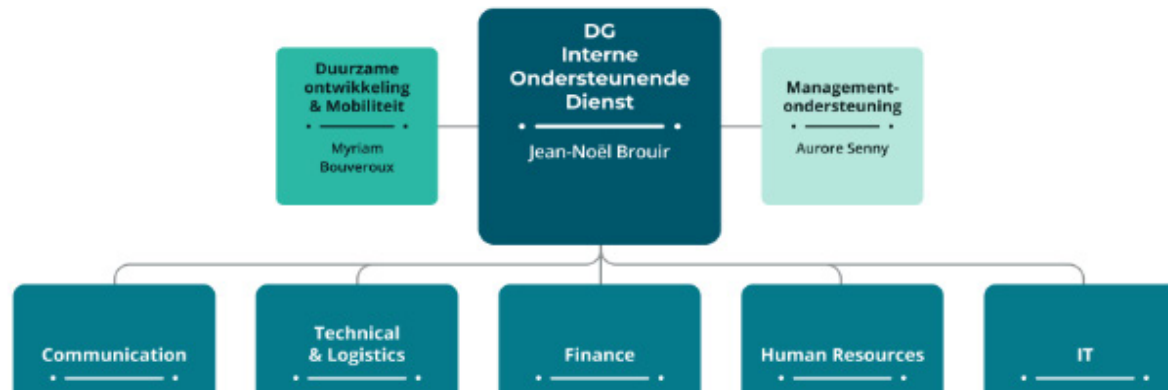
DG Interne Ondersteunende Dienst

Jean-Noël Brouir

Duurzame ontwikkeling & Mobiliteit

Myriam Bouveroux

Management-ondersteuning

Aurore Senny

Communication

Technical & Logistics

Finance

Human Resources

IT